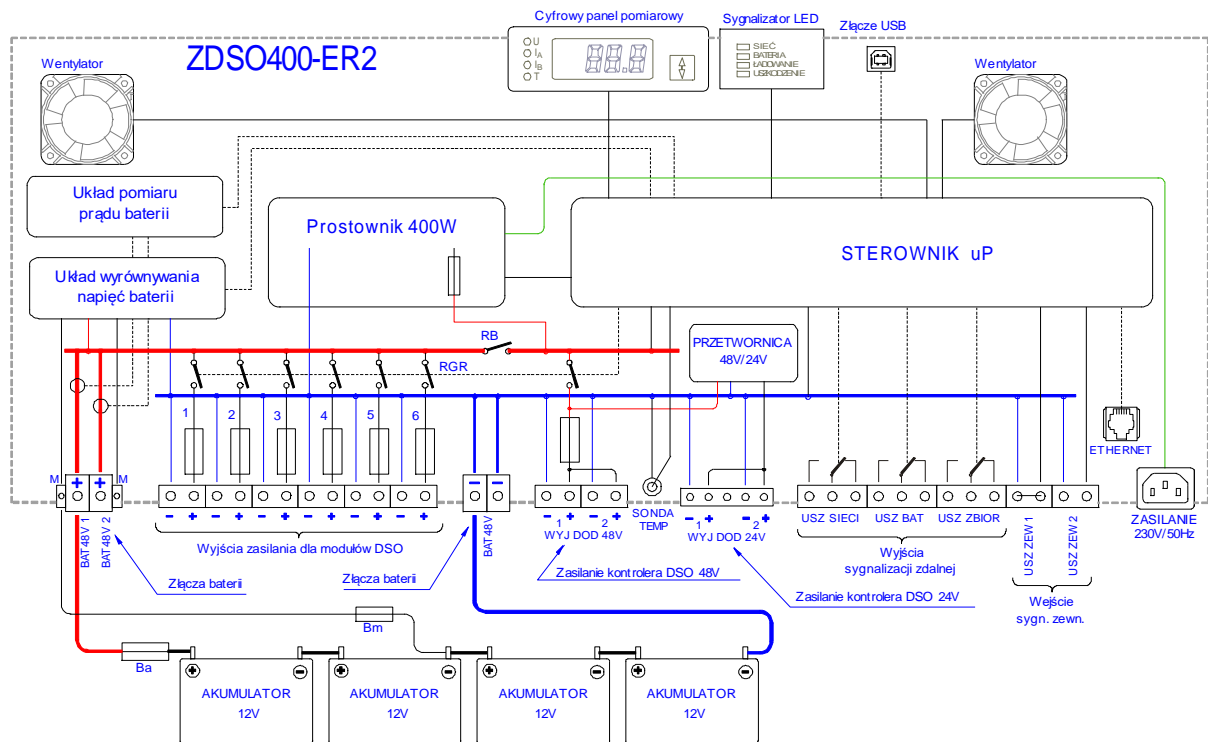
Cyfrowy panel pomiarowy

U
$I_A$
$I_B$
T

88.8

Sygnalizator LED

SIEĆ
BATERIA
ŁADOWANIE
USZKODZENIE

Złącze USB

ZDSO400-ER2

Wentylator

Wentylator

Układ pomiaru prądu baterii

Prostownik 400W

STEROWNIK uP

Układ wyrównywania napięć baterii

RB

PRZETWORNICA 48V/24V

RGR

1 2 3 4 5 6

ETHERNET

M M

+ +

BAT 48V 1
BAT 48V 2

- + - + - + - + - + - +

Wyjścia zasilania dla modułów DSO

BAT 48V

- 1 + - 2 +
WYJ DOD 48V

SONDA TEMP

- 1 + - 2 +
WYJ DOD 24V

USZ SIECI USZ BAT USZ ZBIOR

Wyjścia sygnalizacji zdalnej

USZ ZEW 1
USZ ZEW 2

Wejście sygn. zewn.

ZASILANIE 230V/50Hz

Złącza baterii

Złącza baterii

Zasilanie kontrolera DSO 48V

Zasilanie kontrolera DSO 24V

Bm

Ba

AKUMULATOR 12V

AKUMULATOR 12V

AKUMULATOR 12V

AKUMULATOR 12V